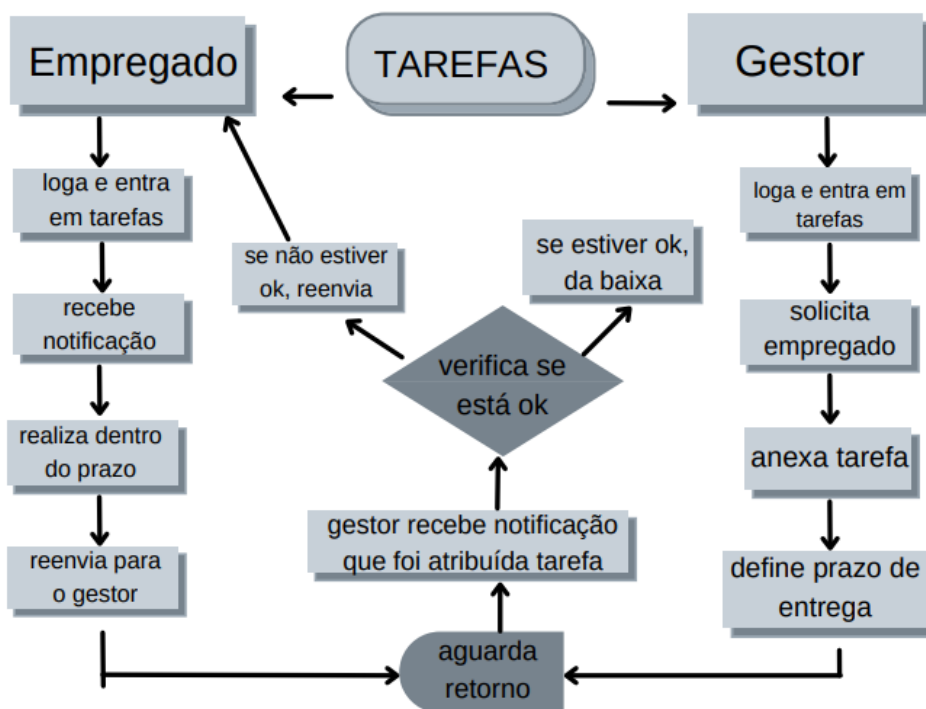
Empregado

TAREFAS

Gestor

loga e entra em tarefas

recebe notificação

realiza dentro do prazo

reenvia para o gestor

se não estiver ok, reenvia

se estiver ok, da baixa

verifica se está ok

gestor recebe notificação que foi atribuída tarefa

aguarda retorno

loga e entra em tarefas

solicita empregado

anexa tarefa

define prazo de entrega